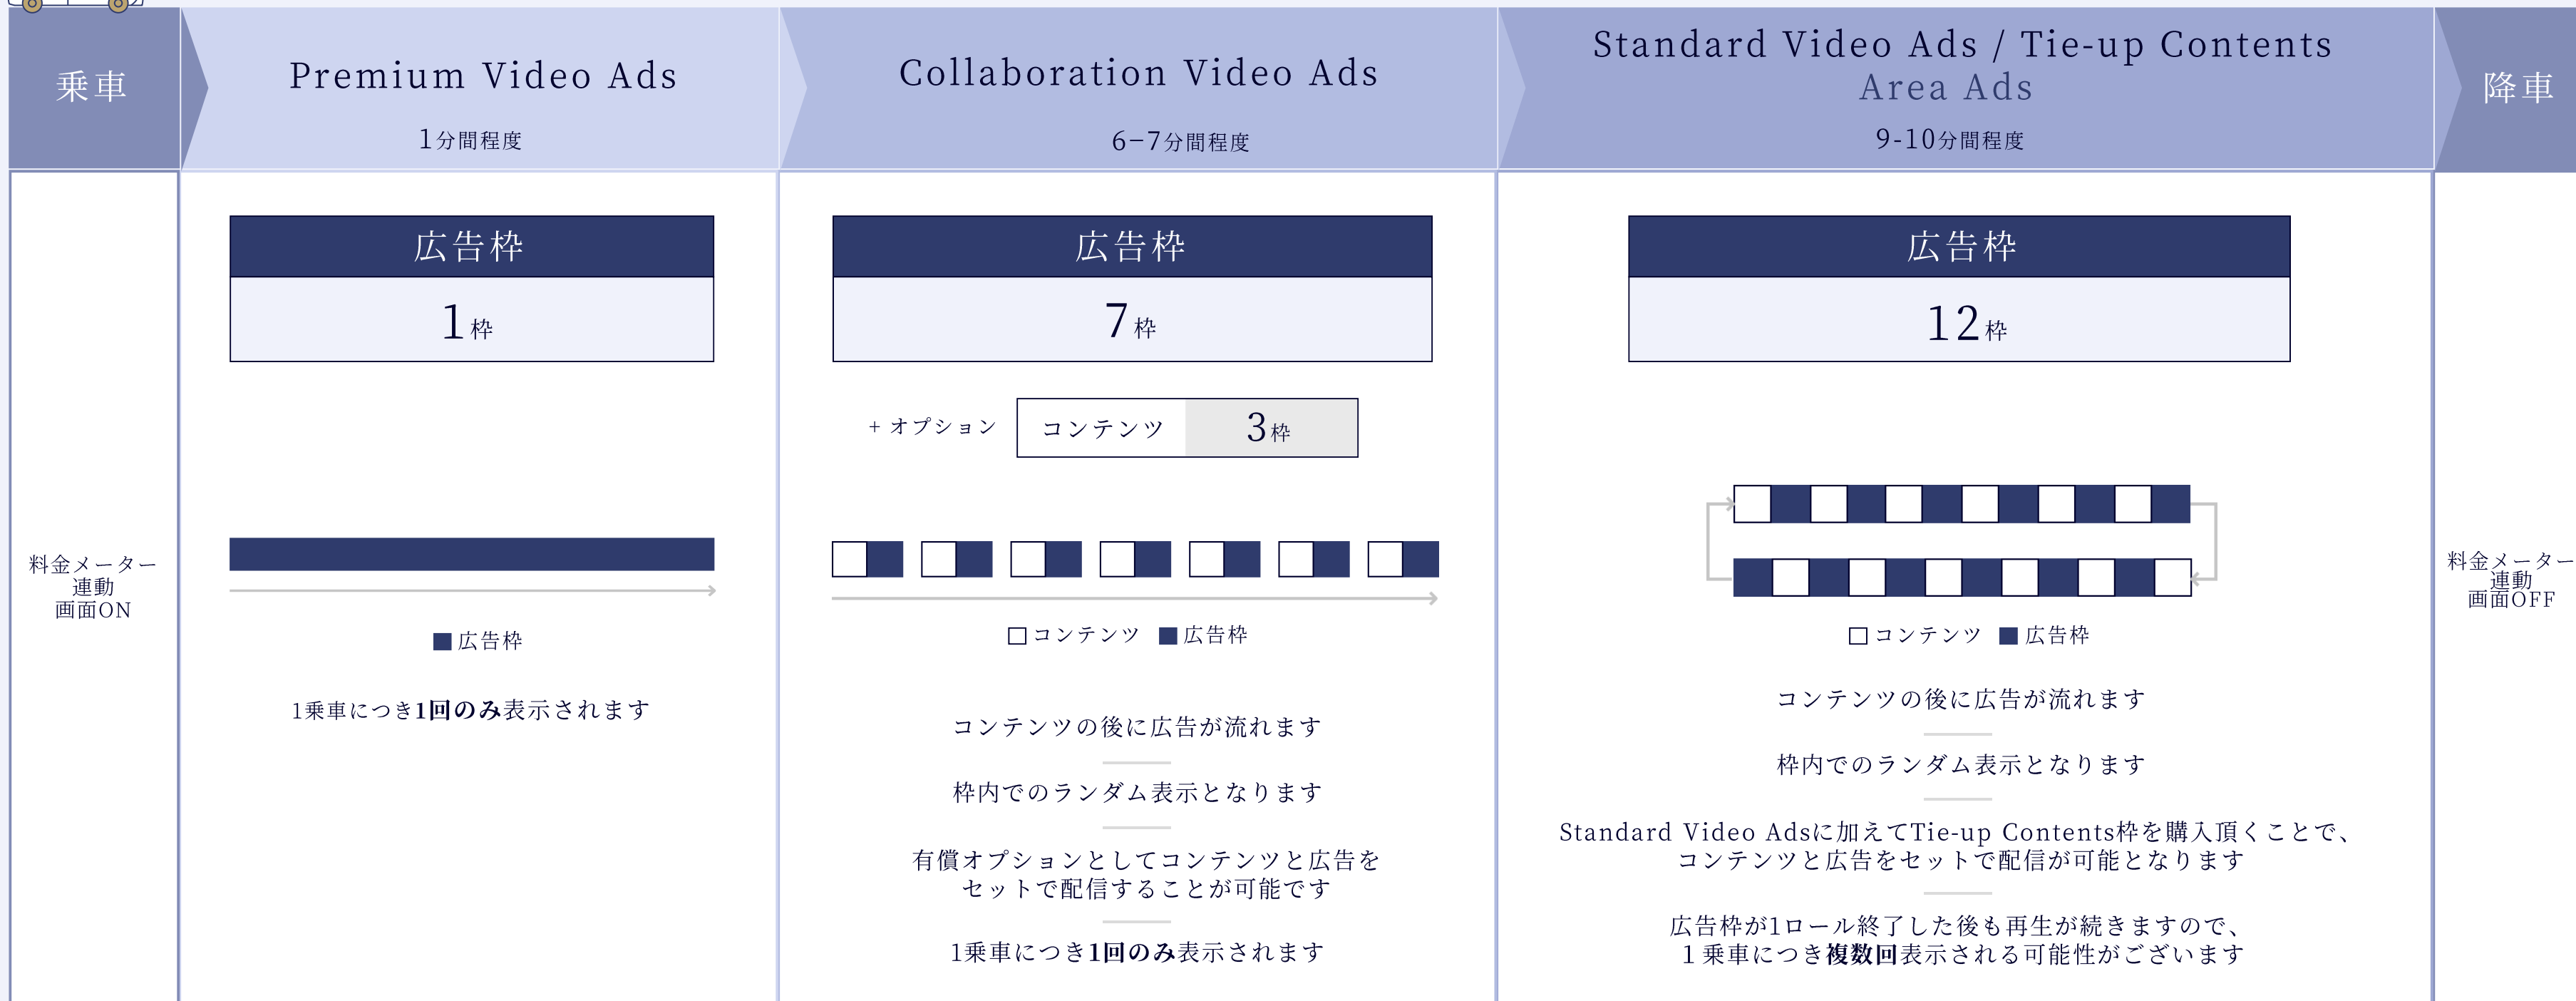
乗車

Premium Video Ads

1分間程度

Collaboration Video Ads

6−7分間程度

Standard Video Ads / Tie-up Contents
Area Ads

9-10分間程度

降車

料金メーター
連動
画面ON

広告枠

1枠

■広告枠

1乗車につき1回のみ表示されます

広告枠

7枠

+ オプション

| コンテンツ | 3枠 |
|---|---|

□コンテンツ ■広告枠

コンテンツの後に広告が流れます

枠内でのランダム表示となります

有償オプションとしてコンテンツと広告をセットで配信することが可能です

1乗車につき1回のみ表示されます

広告枠

12枠

□コンテンツ ■広告枠

コンテンツの後に広告が流れます

枠内でのランダム表示となります

Standard Video Adsに加えてTie-up Contents枠を購入頂くことで、コンテンツと広告をセットで配信が可能となります

広告枠が1ロール終了した後も再生が続きますので、1乗車につき複数回表示される可能性がございます

料金メーター
連動
画面OFF